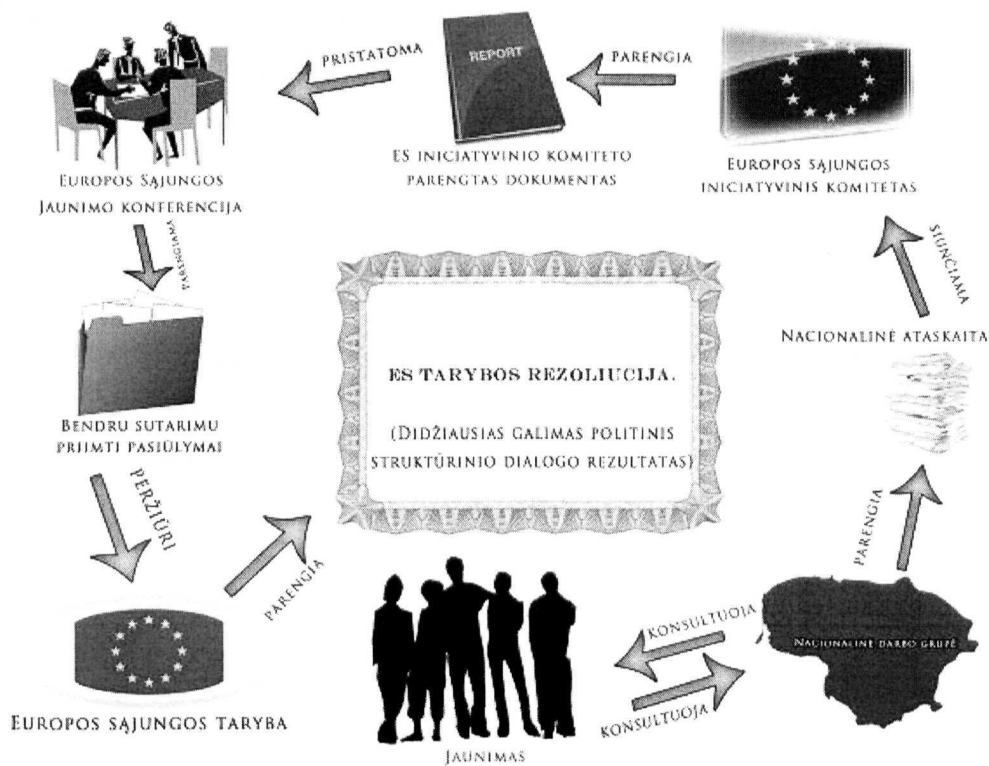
PRISTATOMA

REPORT

PARENGIA

Europos Sąjungos Jaunimo konferencija

ES iniciatyvinio komiteto parengtas dokumentas

Europos Sąjungos iniciatyvinis komitetas

PARENGIAMA

SIUNČIAMA

ES TARYBOS REZOLIUCIJA.

(Didžiausias galimas politinis struktūrinio dialogo rezultatas)

Nacionalinė ataskaita

Bendru sutarimu priimti pasiūlymai

PERŽIŪRI

PARENGIA

PARENGIA

KONSULTUOJA

Nacionalinė darbo grupė

KONSULTUOJA

Europos sąjungos taryba

Jaunimas